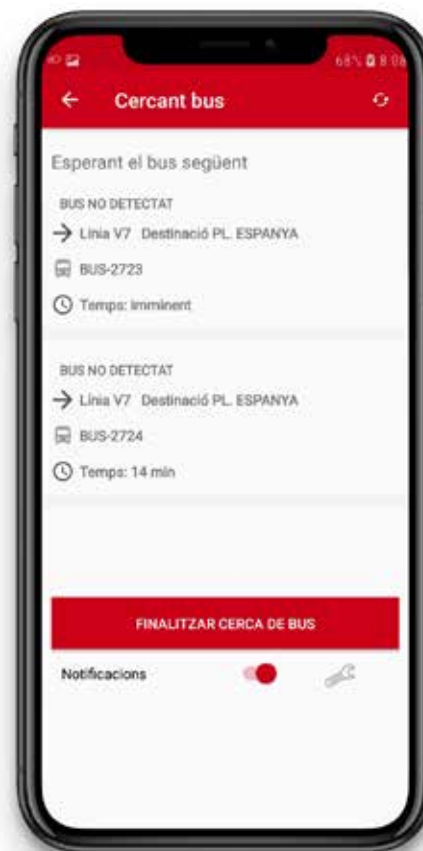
68% 8:08

Cercant bus

Esperant el bus següent

BUS NO DETECTAT

Línia V7 Destinació PL. ESPANYA

BUS-2723

Temps: imminent

BUS NO DETECTAT

Línia V7 Destinació PL. ESPANYA

BUS-2724

Temps: 14 min

FINALITZAR CERCA DE BUS

Notificacions